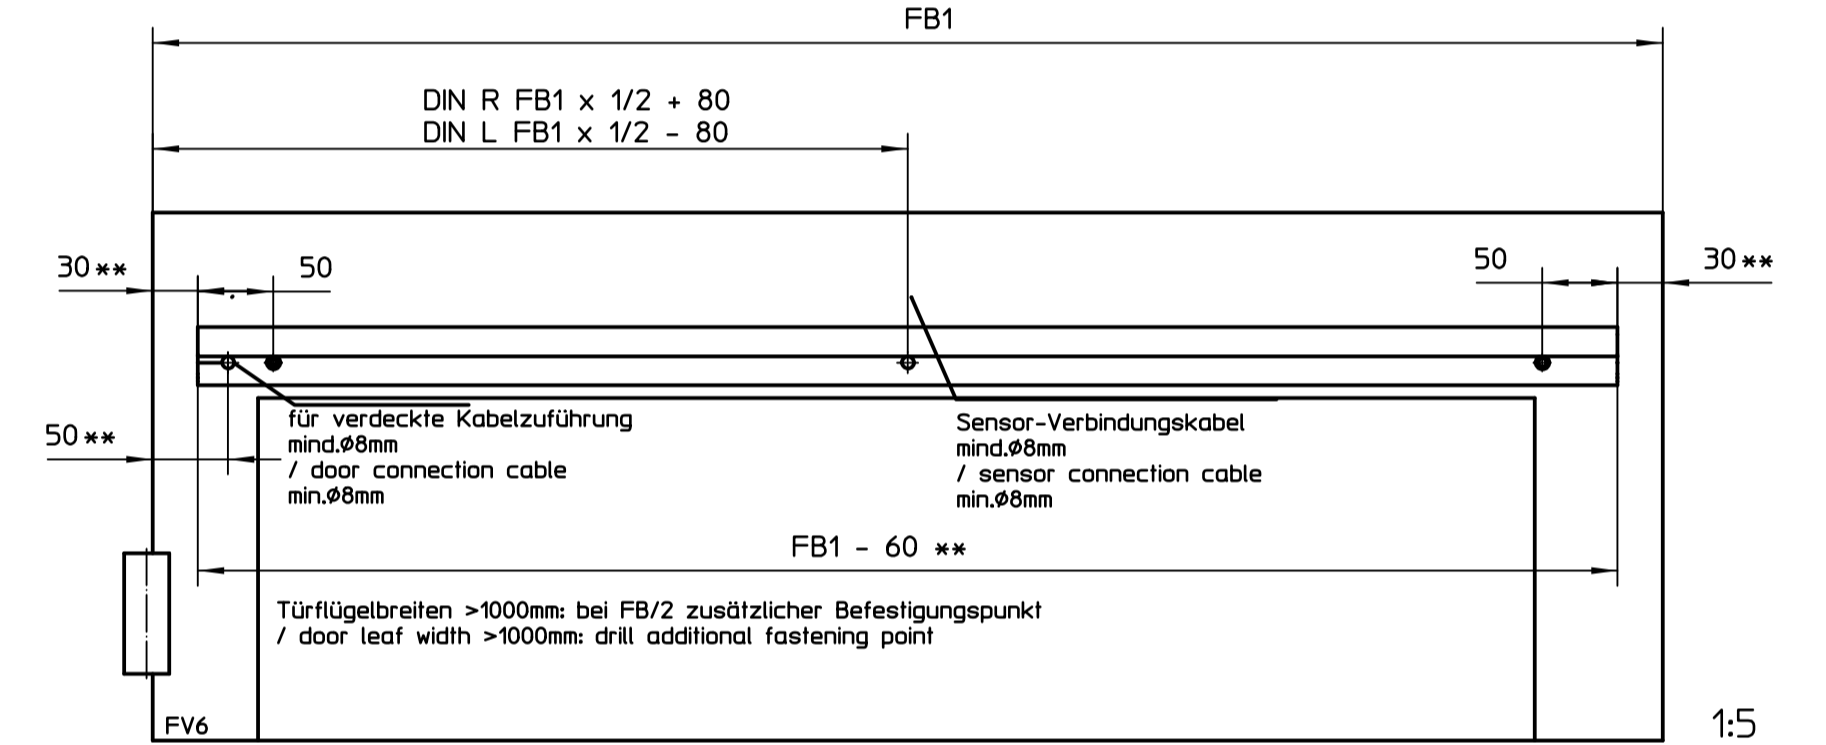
FB1

DIN R FB1 x 1/2 + 80
DIN L FB1 x 1/2 - 80

30 **

50

50

30 **

für verdeckte Kabelzuführung
mind.Ø8mm
/ door connection cable
min.Ø8mm

Sensor-Verbindungskabel
mind.Ø8mm
/ sensor connection cable
min.Ø8mm

50 **

FB1 - 60 **

Türflügelbreiten >1000mm: bei FB/2 zusätzlicher Befestigungspunkt
/ door leaf width >1000mm: drill additional fastening point

FV6

1:5